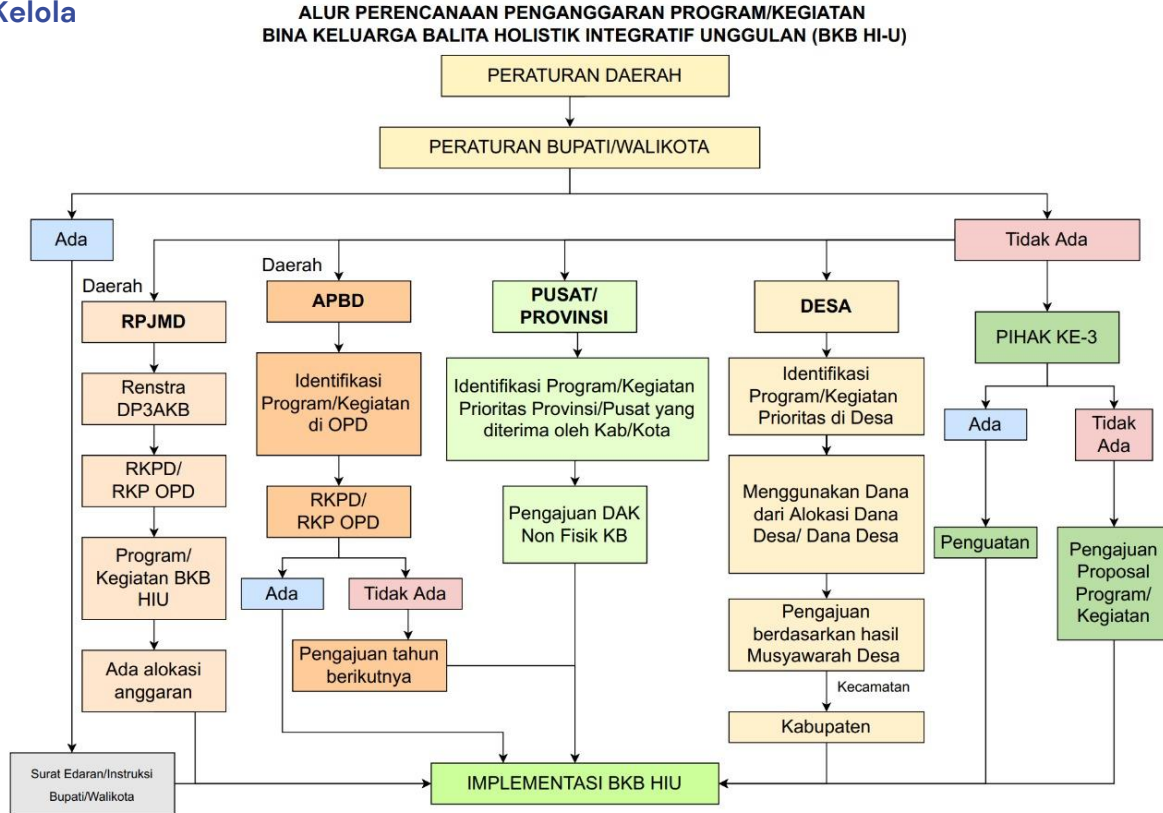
Kelola

ALUR PERENCANAAN PENGANGGARAN PROGRAM/KEGIATAN BINA KELUARGA BALITA HOLISTIK INTEGRATIF UNGGULAN (BKB HI-U)

PERATURAN DAERAH

PERATURAN BUPATI/WALIKOTA

Ada

Tidak Ada

Daerah

RPJMD

Renstra DP3AKB

RKPD/ RKP OPD

Program/ Kegiatan BKB HIU

Ada alokasi anggaran

Daerah

APBD

Identifikasi Program/Kegiatan di OPD

RKPD/ RKP OPD

Ada

Tidak Ada

Pengajuan tahun berikutnya

PUSAT/ PROVINSI

Identifikasi Program/Kegiatan Prioritas Provinsi/Pusat yang diterima oleh Kab/Kota

Pengajuan DAK Non Fisik KB

DESA

Identifikasi Program/Kegiatan Prioritas di Desa

Menggunakan Dana dari Alokasi Dana Desa/ Dana Desa

Pengajuan berdasarkan hasil Musyawarah Desa

Kecamatan

Kabupaten

PIHAK KE-3

Ada

Tidak Ada

Penguatan

Pengajuan Proposal Program/ Kegiatan

Surat Edaran/Instruksi Bupati/Walikota

IMPLEMENTASI BKB HIU